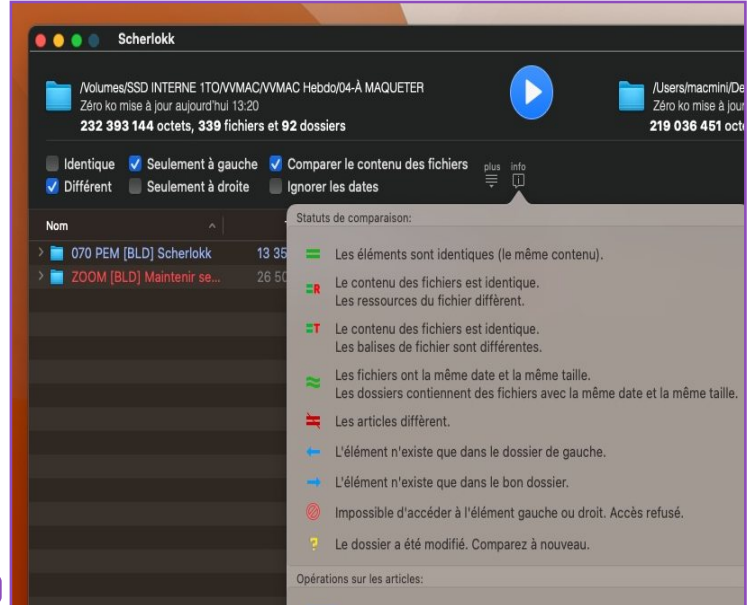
Scherlokk

/Volumes/SSD INTERNE 1TO/VVMAC/VVMAC Hebdo/04-À MAQUETER
Zéro ko mise à jour aujourd'hui 13:20
232 393 144 octets, 339 fichiers et 92 dossiers

/Users/macmini/De
Zéro ko mise à jour
219 036 451 octe

Identique
Seulement à gauche
Comparer le contenu des fichiers
Différent
Seulement à droite
Ignorer les dates
plus
info

Nom
070 PEM [BLD] Scherlokk 13 35
ZOOM [BLD] Maintenir se... 26 50

Statuts de comparaison:

= Les éléments sont identiques (le même contenu).

=R Le contenu des fichiers est identique.
Les ressources du fichier diffèrent.

=T Le contenu des fichiers est identique.
Les balises de fichier sont différentes.

≈ Les fichiers ont la même date et la même taille.
Les dossiers contiennent des fichiers avec la même date et la même taille.

Les articles diffèrent.

L'élément n'existe que dans le dossier de gauche.

L'élément n'existe que dans le bon dossier.

Impossible d'accéder à l'élément gauche ou droit. Accès refusé.

? Le dossier a été modifié. Comparez à nouveau.

Opérations sur les articles: